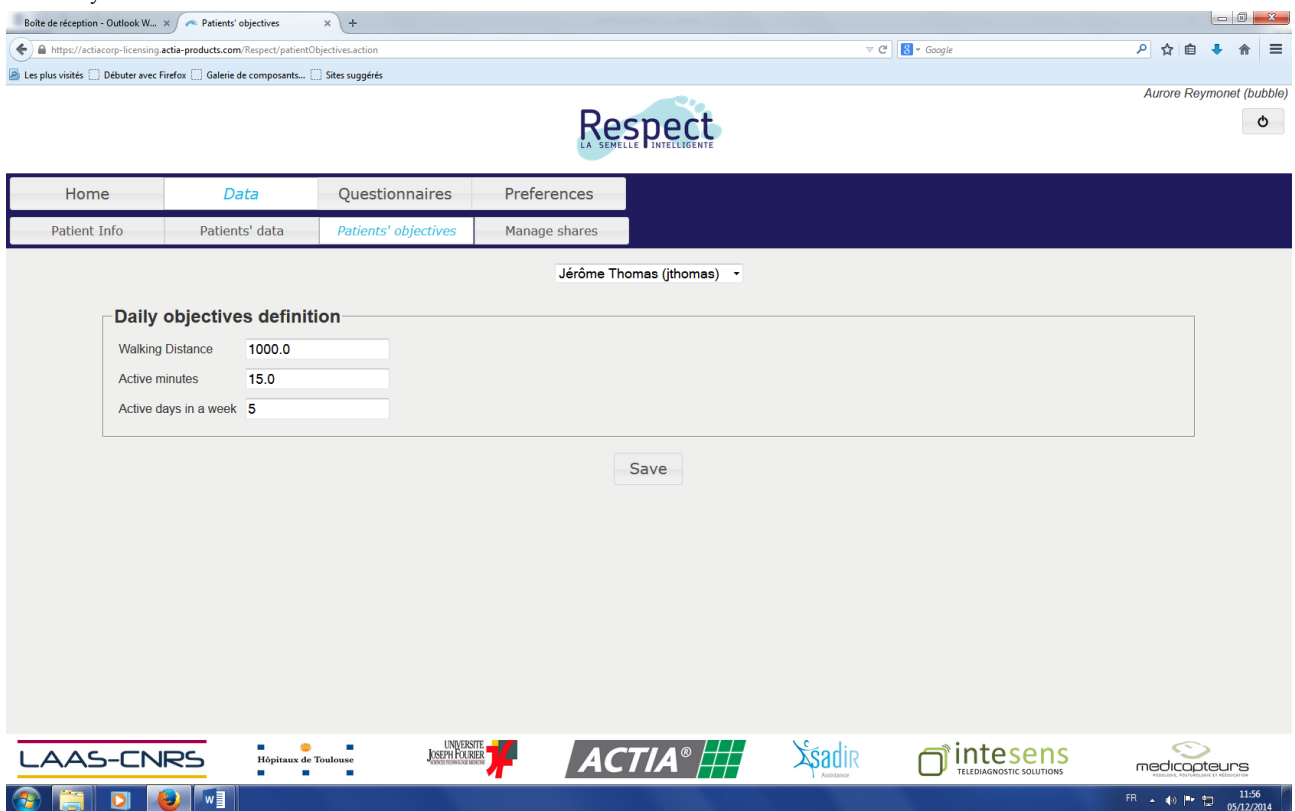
Boîte de réception - Outlook W... ×
Patients' objectives ×
+

https://actiacorp-licensing.actia-products.com/Respect/patientObjectives.action

Google

Les plus visités
Débuter avec Firefox
Galerie de composants...
Sites suggérés

Aurore Reymonet (bubble)

Respect
LA SEMELLE INTELLIGENTE

Home
Data
Questionnaires
Preferences

Patient Info
Patients' data
Patients' objectives
Manage shares

Jérôme Thomas (jthomas)

Daily objectives definition

Walking Distance 1000.0
Active minutes 15.0
Active days in a week 5

Save

LAAS-CNRS
Hôpitaux de Toulouse
UNIVERSITE JOSEPH FOURIER
ACTIA®
sadir Assistance
intesens TELEDIAGNOSTIC SOLUTIONS
medicapteurs

FR
11:56
05/12/2014